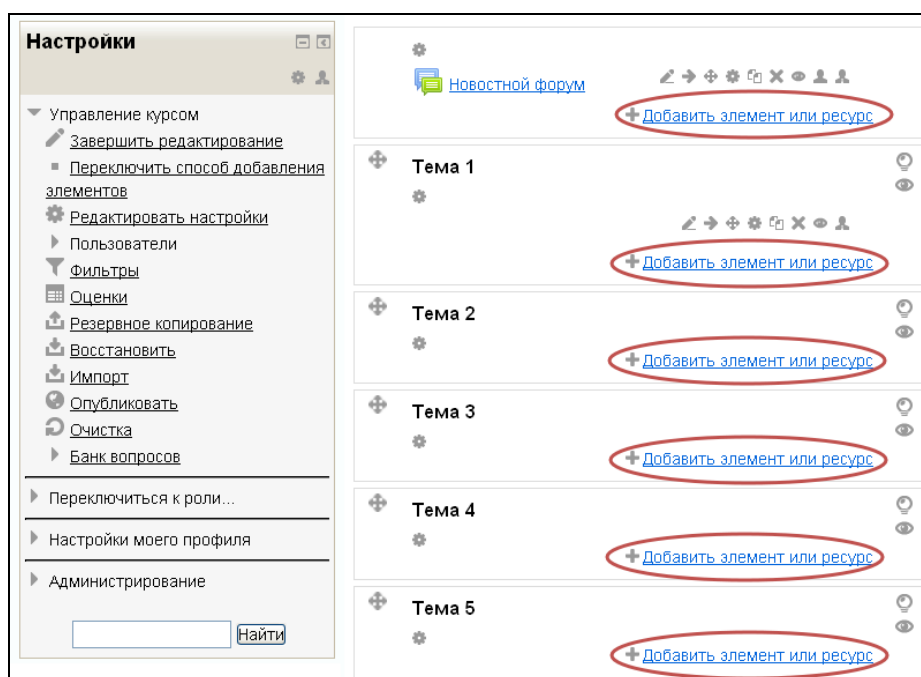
Настройки

Управление курсом
Завершить редактирование
Переключить способ добавления элементов
Редактировать настройки
Пользователи
Фильтры
Оценки
Резервное копирование
Восстановить
Импорт
Опубликовать
Очистка
Банк вопросов

Переключиться к роли...

Настройки моего профиля

Администрирование

Найти

Новостной форум
+ Добавить элемент или ресурс

Тема 1
+ Добавить элемент или ресурс

Тема 2
+ Добавить элемент или ресурс

Тема 3
+ Добавить элемент или ресурс

Тема 4
+ Добавить элемент или ресурс

Тема 5
+ Добавить элемент или ресурс